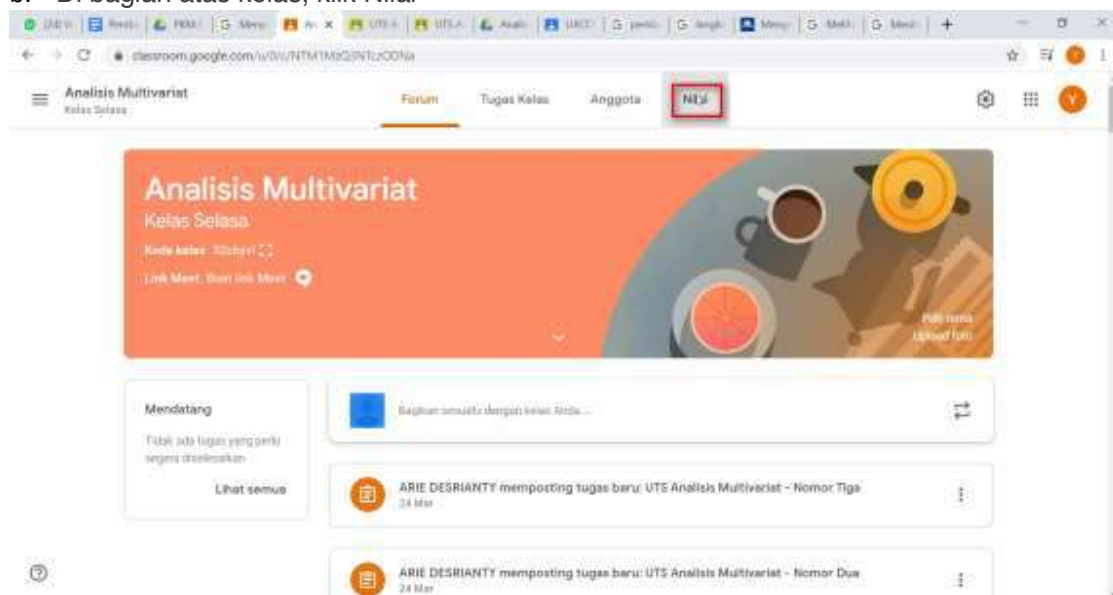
b. Di bagian atas kelas, klik Nilai

classroom.google.com/u/0/c/NTM1MzQ3NTczODNa

Analisis Multivariat
Kelas Selasa

Forum Tugas Kelas Anggota Nilai

Analisis Multivariat
Kelas Selasa
Kode kelas: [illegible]
Link Meet: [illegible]

Pilih tema
Upload foto

Mendatang
Tidak ada tugas yang perlu segera diselesaikan
Lihat semua

Bagikan sesuatu dengan kelas Anda...

ARIE DESRIANTY memposting tugas baru: UTS Analisis Multivariat - Nomor Tiga
24 Mar

ARIE DESRIANTY memposting tugas baru: UTS Analisis Multivariat - Nomor Dua
24 Mar